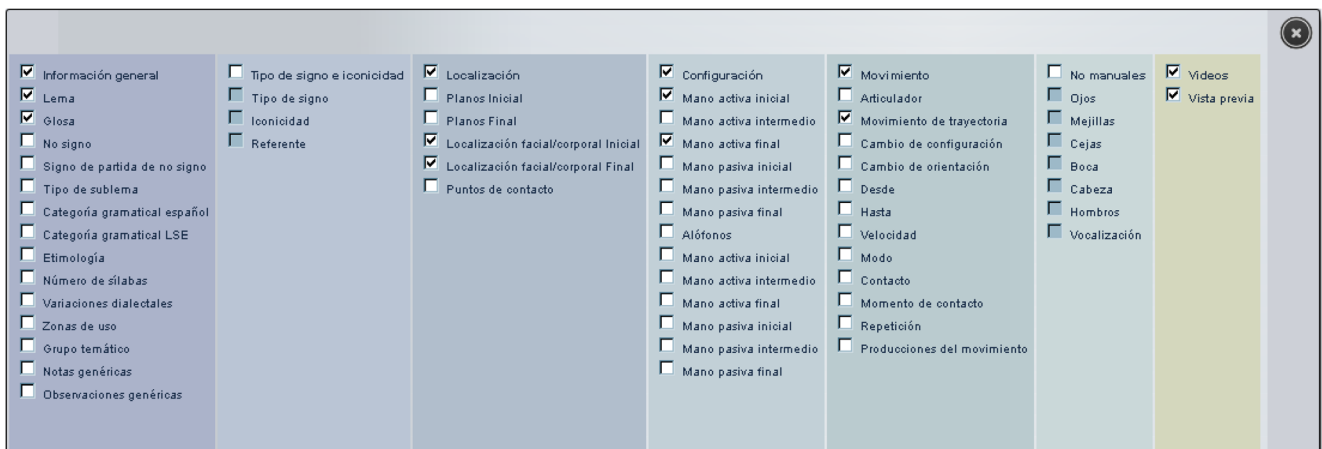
Información general
Lema
Glosa
No signo
Signo de partida de no signo
Tipo de sublema
Categoría gramatical español
Categoría gramatical LSE
Etimología
Número de sílabas
Variaciones dialectales
Zonas de uso
Grupo temático
Notas genéricas
Observaciones genéricas

Tipo de signo e iconicidad
Tipo de signo
Iconicidad
Referente

Localización
Planos Inicial
Planos Final
Localización facial/corporal Inicial
Localización facial/corporal Final
Puntos de contacto

Configuración
Mano activa inicial
Mano activa intermedio
Mano activa final
Mano pasiva inicial
Mano pasiva intermedio
Mano pasiva final
Alófonos
Mano activa inicial
Mano activa intermedio
Mano activa final
Mano pasiva inicial
Mano pasiva intermedio
Mano pasiva final

Movimiento
Articulador
Movimiento de trayectoria
Cambio de configuración
Cambio de orientación
Desde
Hasta
Velocidad
Modo
Contacto
Momento de contacto
Repetición
Producciones del movimiento

No manuales
Ojos
Mejillas
Cejas
Boca
Cabeza
Hombros
Vocalización

Videos
Vista previa